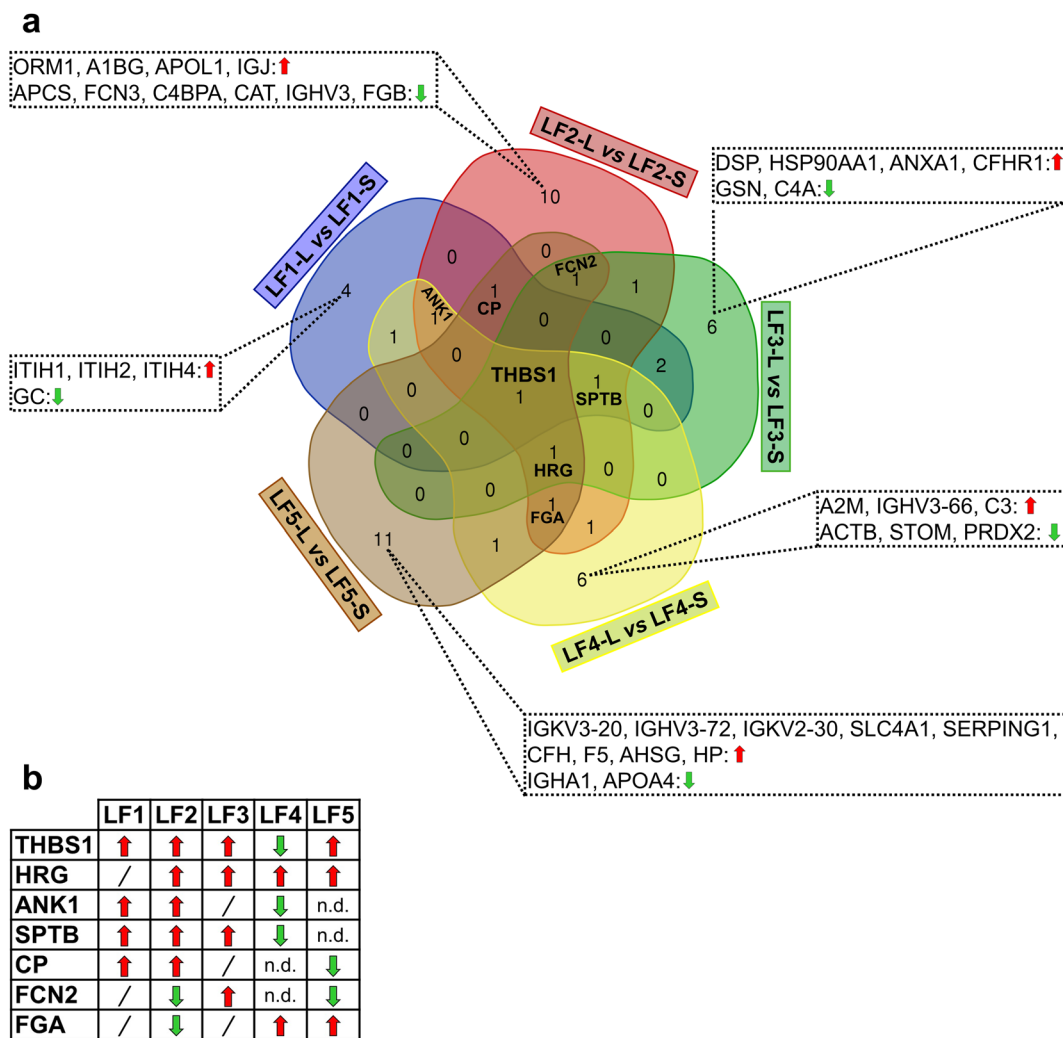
a

ORM1, A1BG, APOL1, IGJ:↑
APCS, FCN3, C4BPA, CAT, IGHV3, FGB:↓

LF2-L vs LF2-S

DSP, HSP90AA1, ANXA1, CFHR1:↑
GSN, C4A:↓

LF1-L vs LF1-S

10

0

0

FCN2

1

1

4

ANK1

1

CP

1

1

0

0

6

LF3-L vs LF3-S

1

0

ITIH1, ITIH2, ITIH4:↑
GC:↓

0

THBS1

1

2

1

SPTB

0

0

0

0

1

HRG

0

0

0

0

1

FGA

A2M, IGHV3-66, C3: ↑
ACTB, STOM, PRDX2: ↓

LF5-L vs LF5-S

11

1

1

6

LF4-L vs LF4-S

IGKV3-20, IGHV3-72, IGKV2-30, SLC4A1, SERPING1,
CFH, F5, AHSG, HP:↑
IGHA1, APOA4:↓

b

| | LF1 | LF2 | LF3 | LF4 | LF5 |
|---|---|---|---|---|---|
| THBS1 | ↑ | ↑ | ↑ | ↓ | ↑ |
| HRG | / | ↑ | ↑ | ↑ | ↑ |
| ANK1 | ↑ | ↑ | / | ↓ | n.d. |
| SPTB | ↑ | ↑ | ↑ | ↓ | n.d. |
| CP | ↑ | ↑ | / | n.d. | ↓ |
| FCN2 | / | ↓ | ↑ | n.d. | ↓ |
| FGA | / | ↓ | / | ↑ | ↑ |